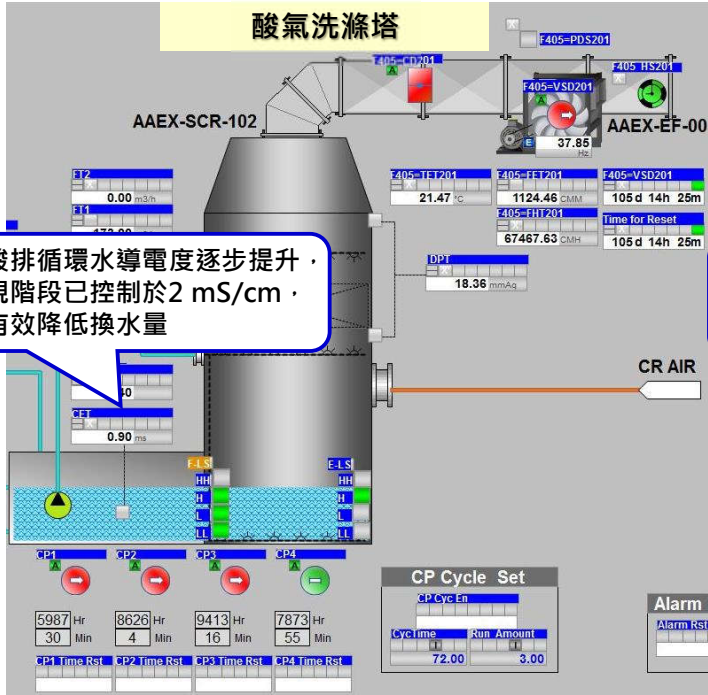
酸氣洗滌塔

F405=PDS201

F405=CD201

F405=HS201

F405=VSD201

AAEX-SCR-102

AAEX-EF-00

37.85
Hz

FT2
0.00 m3/h

FT1

F405=TET201
21.47 °C

F405=FET201
1124.46 CMM

F405=VSD201
105 d 14h 25m

F405=FHT201
67467.63 CMH

Time for Reset
105 d 14h 25m

DPT
18.36 mmAq

酸排循環水導電度逐步提升，
現階段已控制於2 mS/cm，
有效降低換水量

CR AIR

CET
0.90 ms

F-LS
HH
H
L
LL

E-LS
HH
H
L
LL

CP1
5987 Hr
30 Min
CP1 Time Rst

CP2
8626 Hr
4 Min
CP2 Time Rst

CP3
9413 Hr
16 Min
CP3 Time Rst

CP4
7873 Hr
55 Min
CP4 Time Rst

CP Cycle Set
CP Cyc En
CycTime
72.00
Run Amount
3.00

Alarm
Alarm Rst